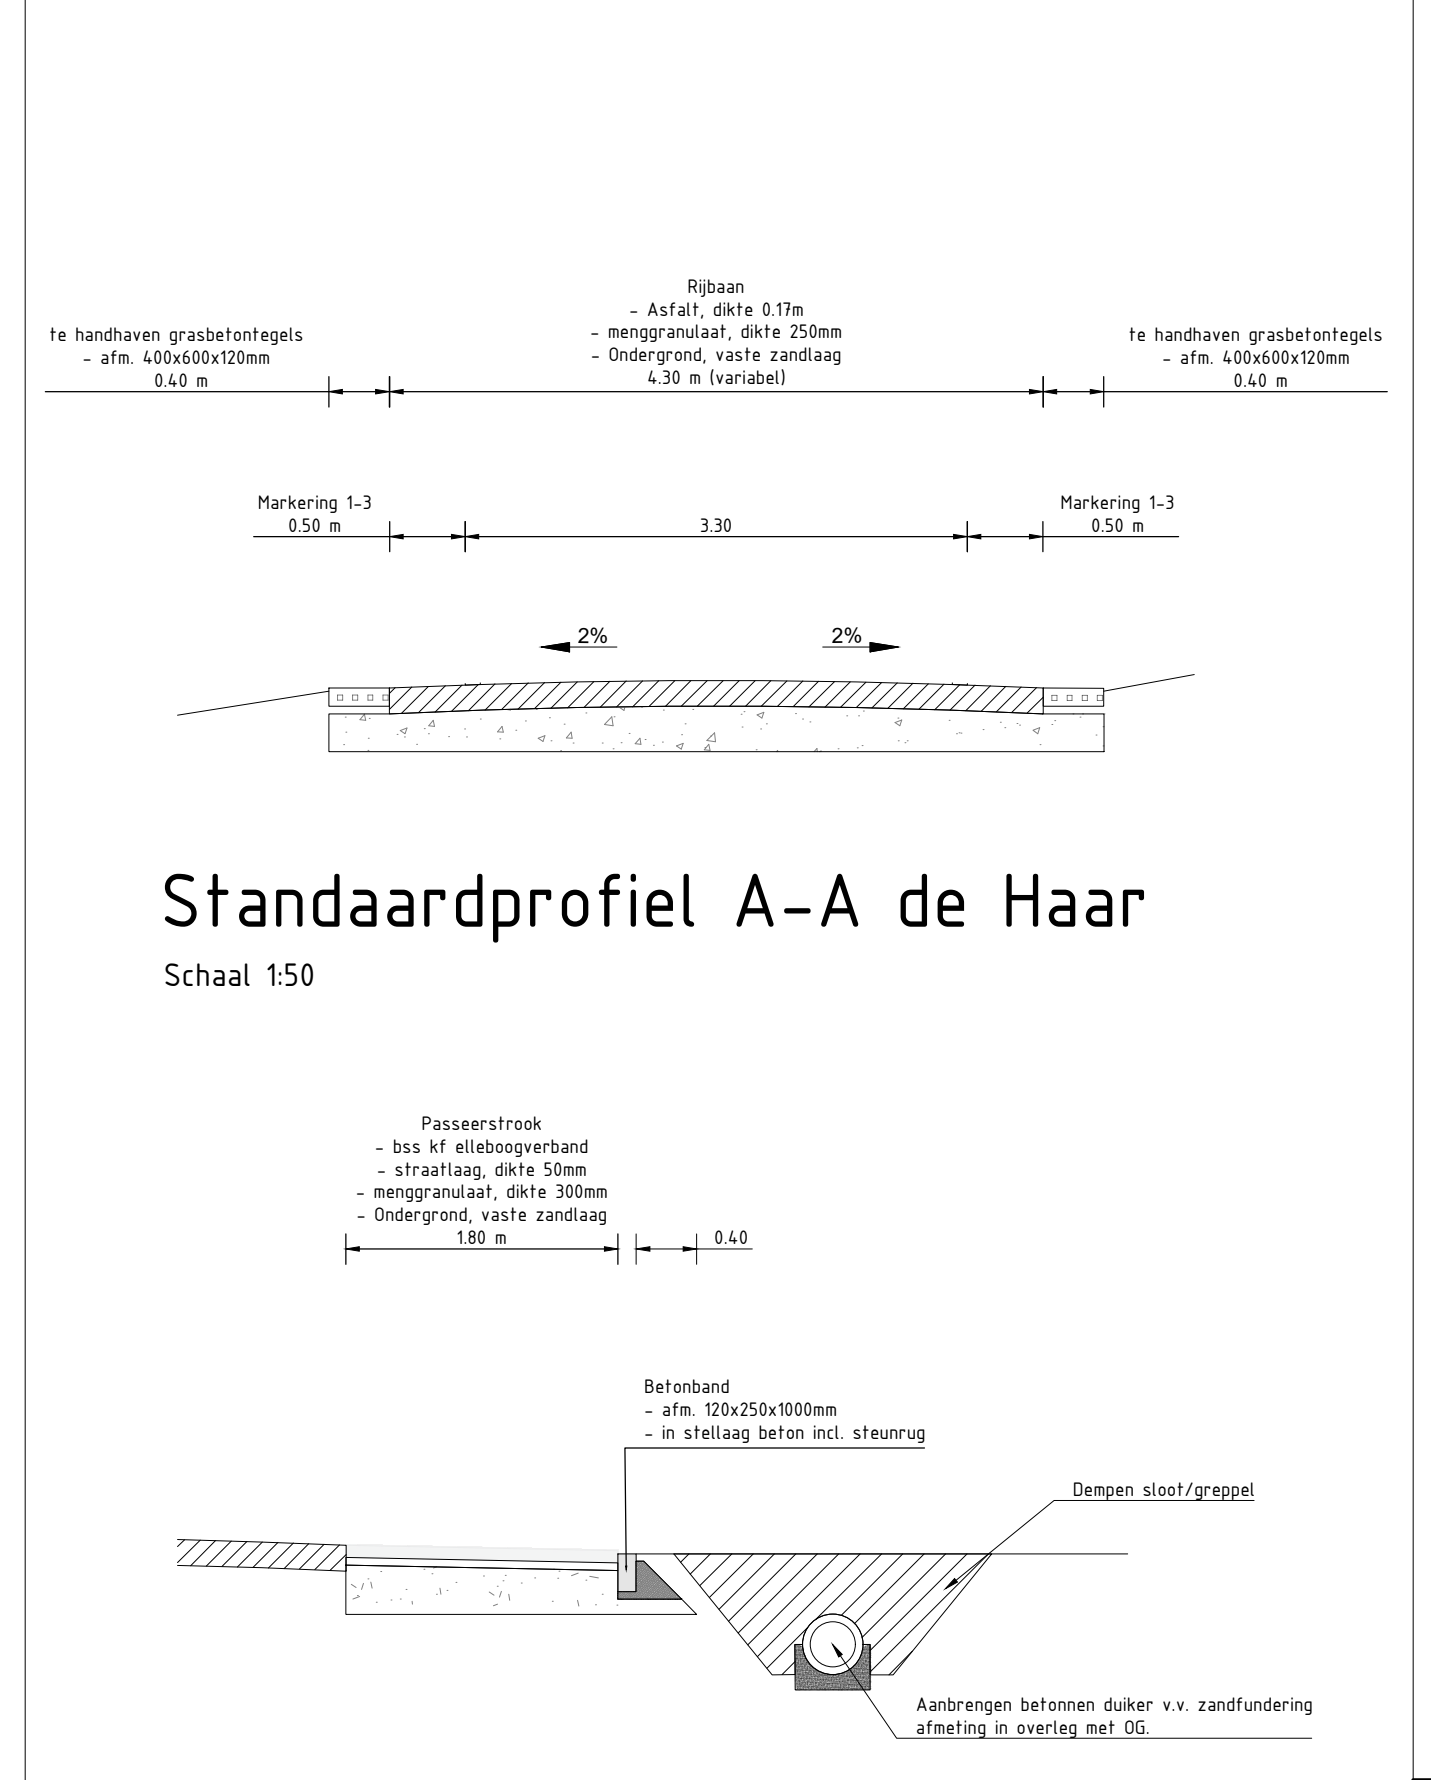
te handhaven grasbetontegels
- afm. 400x600x120mm
0.40 m

Rijbaan
- Asfalt, dikte 0.17m
- menggranulaat, dikte 250mm
- Ondergrond, vaste zandlaag
4.30 m (variabel)

te handhaven grasbetontegels
- afm. 400x600x120mm
0.40 m

Markering 1-3
0.50 m

3.30

Markering 1-3
0.50 m

2%

2%

Standaardprofiel A-A de Haar

Schaal 1:50

Passeerstrook
- bss kf elleboogverband
- straatlaag, dikte 50mm
- menggranulaat, dikte 300mm
- Ondergrond, vaste zandlaag
1.80 m

0.40

Betonband
- afm. 120x250x1000mm
- in stellaag beton incl. steunrug

Dempen sloot/greppel

Aanbrengen betonnen duiker v.v. zandfundering
afmeting in overleg met OG.